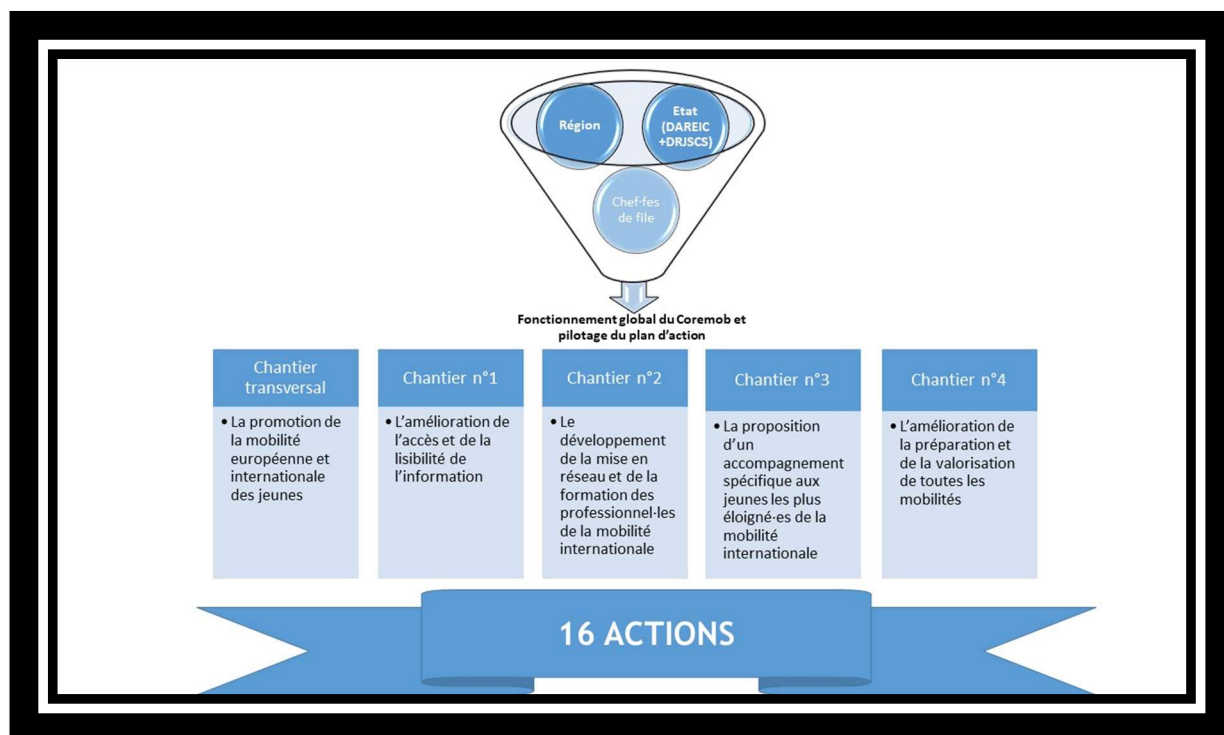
Région

Etat (DAREIC +DRJSCS)

Chef·fes de file

Fonctionnement global du Coremob et pilotage du plan d'action

| Chantier transversal | Chantier n°1 | Chantier n°2 | Chantier n°3 | Chantier n°4 |
|---|---|---|---|---|
| • La promotion de la mobilité européenne et internationale des jeunes | • L'amélioration de l'accès et de la lisibilité de l'information | • Le développement de la mise en réseau et de la formation des professionnel·les de la mobilité internationale | • La proposition d'un accompagnement spécifique aux jeunes les plus éloigné·es de la mobilité internationale | • L'amélioration de la préparation et de la valorisation de toutes les mobilités |

16 ACTIONS